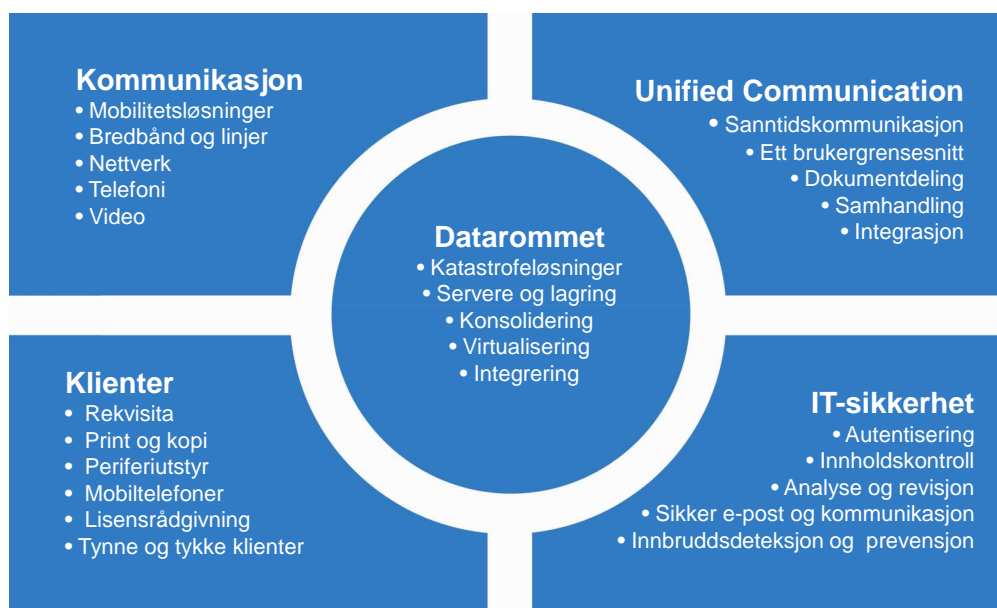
Kommunikasjon
• Mobilitetsløsninger
• Bredbånd og linjer
• Nettverk
• Telefoni
• Video

Unified Communication
• Sanntidskommunikasjon
• Ett brukergrensesnitt
• Dokumentdeling
• Samhandling
• Integrasjon

Datarommet
• Katastrofeløsninger
• Servere og lagring
• Konsolidering
• Virtualisering
• Integrering

Klienter
• Rekvisita
• Print og kopi
• Periferiutstyr
• Mobiltelefoner
• Lisensrådgivning
• Tynne og tykke klienter

IT-sikkerhet
• Autentisering
• Innholdskontroll
• Analyse og revisjon
• Sikker e-post og kommunikasjon
• Innbruddsdeteksjon og prevensjon